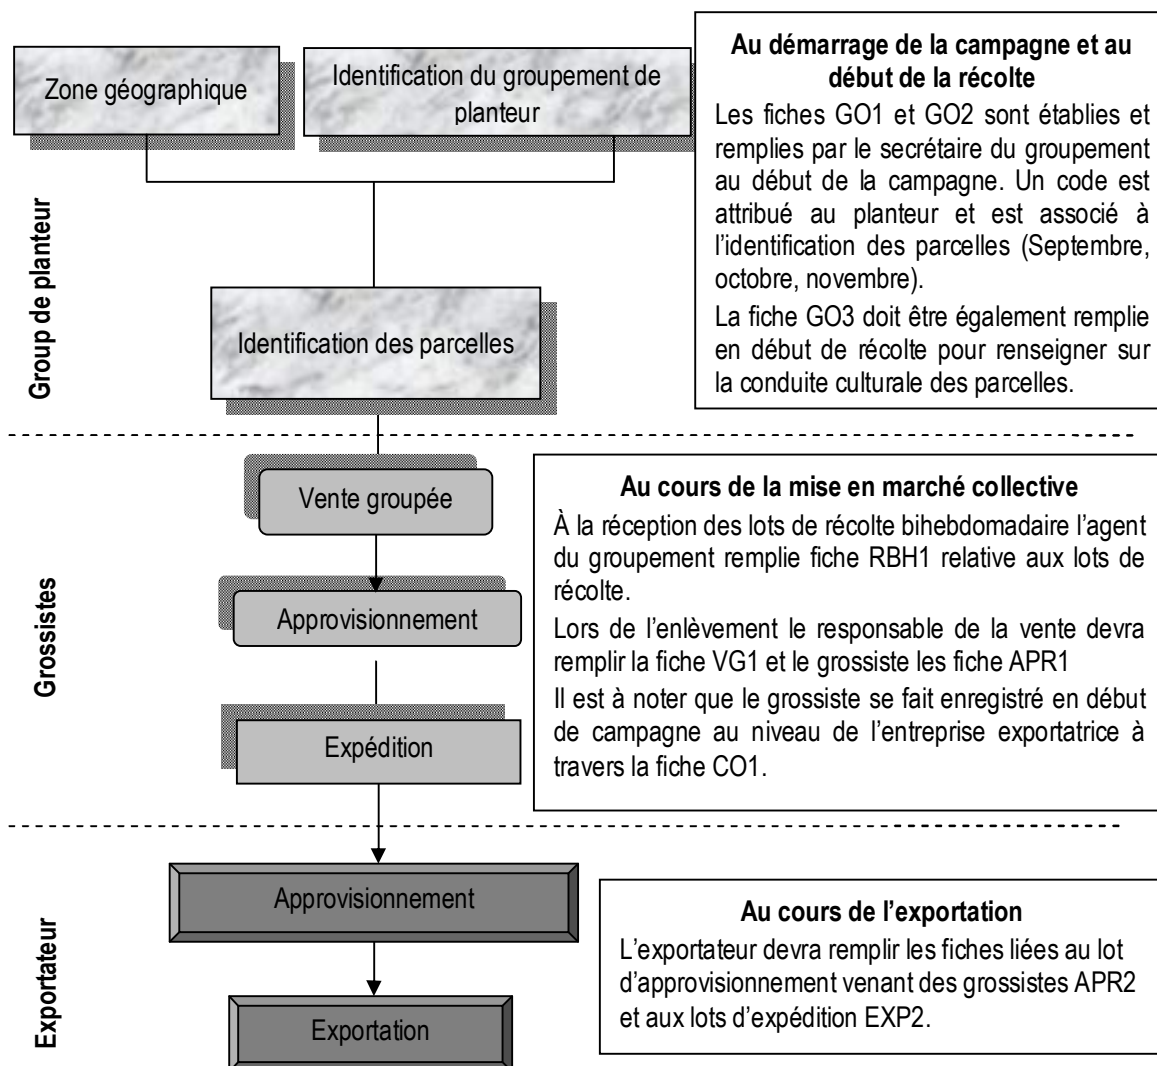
Zone géographique

Identification du groupement de planteur

Au démarrage de la campagne et au début de la récolte

Les fiches GO1 et GO2 sont établies et remplies par le secrétaire du groupement au début de la campagne. Un code est attribué au planteur et est associé à l'identification des parcelles (Septembre, octobre, novembre).

La fiche GO3 doit être également remplie en début de récolte pour renseigner sur la conduite culturale des parcelles.

Group de planteur

Identification des parcelles

Grossistes

Vente groupée

Approvisionnement

Expédition

Au cours de la mise en marché collective

À la réception des lots de récolte bihebdomadaire l'agent du groupement remplie fiche RBH1 relative aux lots de récolte.

Lors de l'enlèvement le responsable de la vente devra remplir la fiche VG1 et le grossiste les fiche APR1

Il est à noter que le grossiste se fait enregistré en début de campagne au niveau de l'entreprise exportatrice à travers la fiche CO1.

Exportateur

Approvisionnement

Exportation

Au cours de l'exportation

L'exportateur devra remplir les fiches liées au lot d'approvisionnement venant des grossistes APR2 et aux lots d'expédition EXP2.